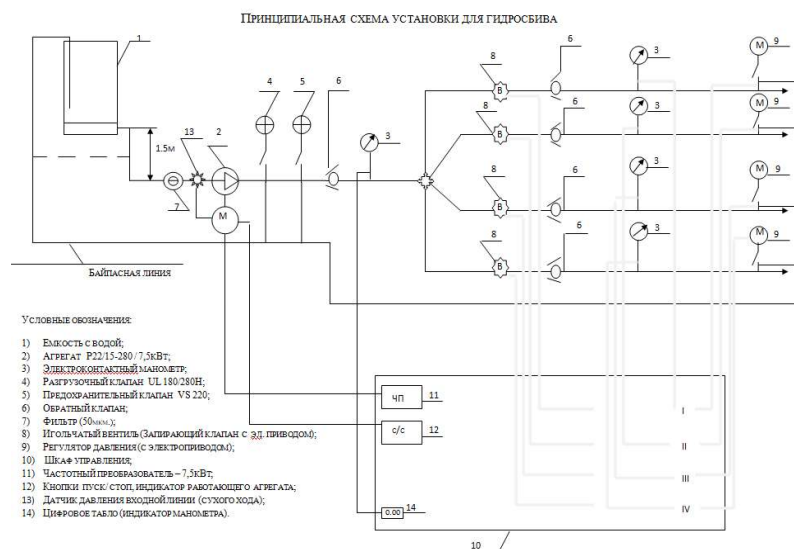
Принципиальная схема установки для гидросбива

1

4 5 6

13 2

1.5м

3

7

М

Байпасная линия

8 6 3 М 9
В
8 6 3 М 9
В
8 6 3 М 9
В
8 6 3 М 9
В

Условные обозначения:

1) Емкость с водой;
2) Агрегат P22/15-280 / 7,5кВт;
3) Электроконтактный манометр;
4) Разгрузочный клапан UL 180/280H;
5) Предохранительный клапан VS 220;
6) Обратный клапан;
7) Фильтр (50мкм.);
8) Игольчатый вентиль (Запирающий клапан с эл. приводом);
9) Регулятор давления (с электроприводом);
10) Шкаф управления;
11) Частотный преобразователь – 7,5кВт;
12) Кнопки пуск/ стоп, индикатор работающего агрегата;
13) Датчик давления входной линии (сухого хода);
14) Цифровое табло (индикатор манометра).

ЧП 11

с/с 12

0.00 14

I

II

III

IV

10